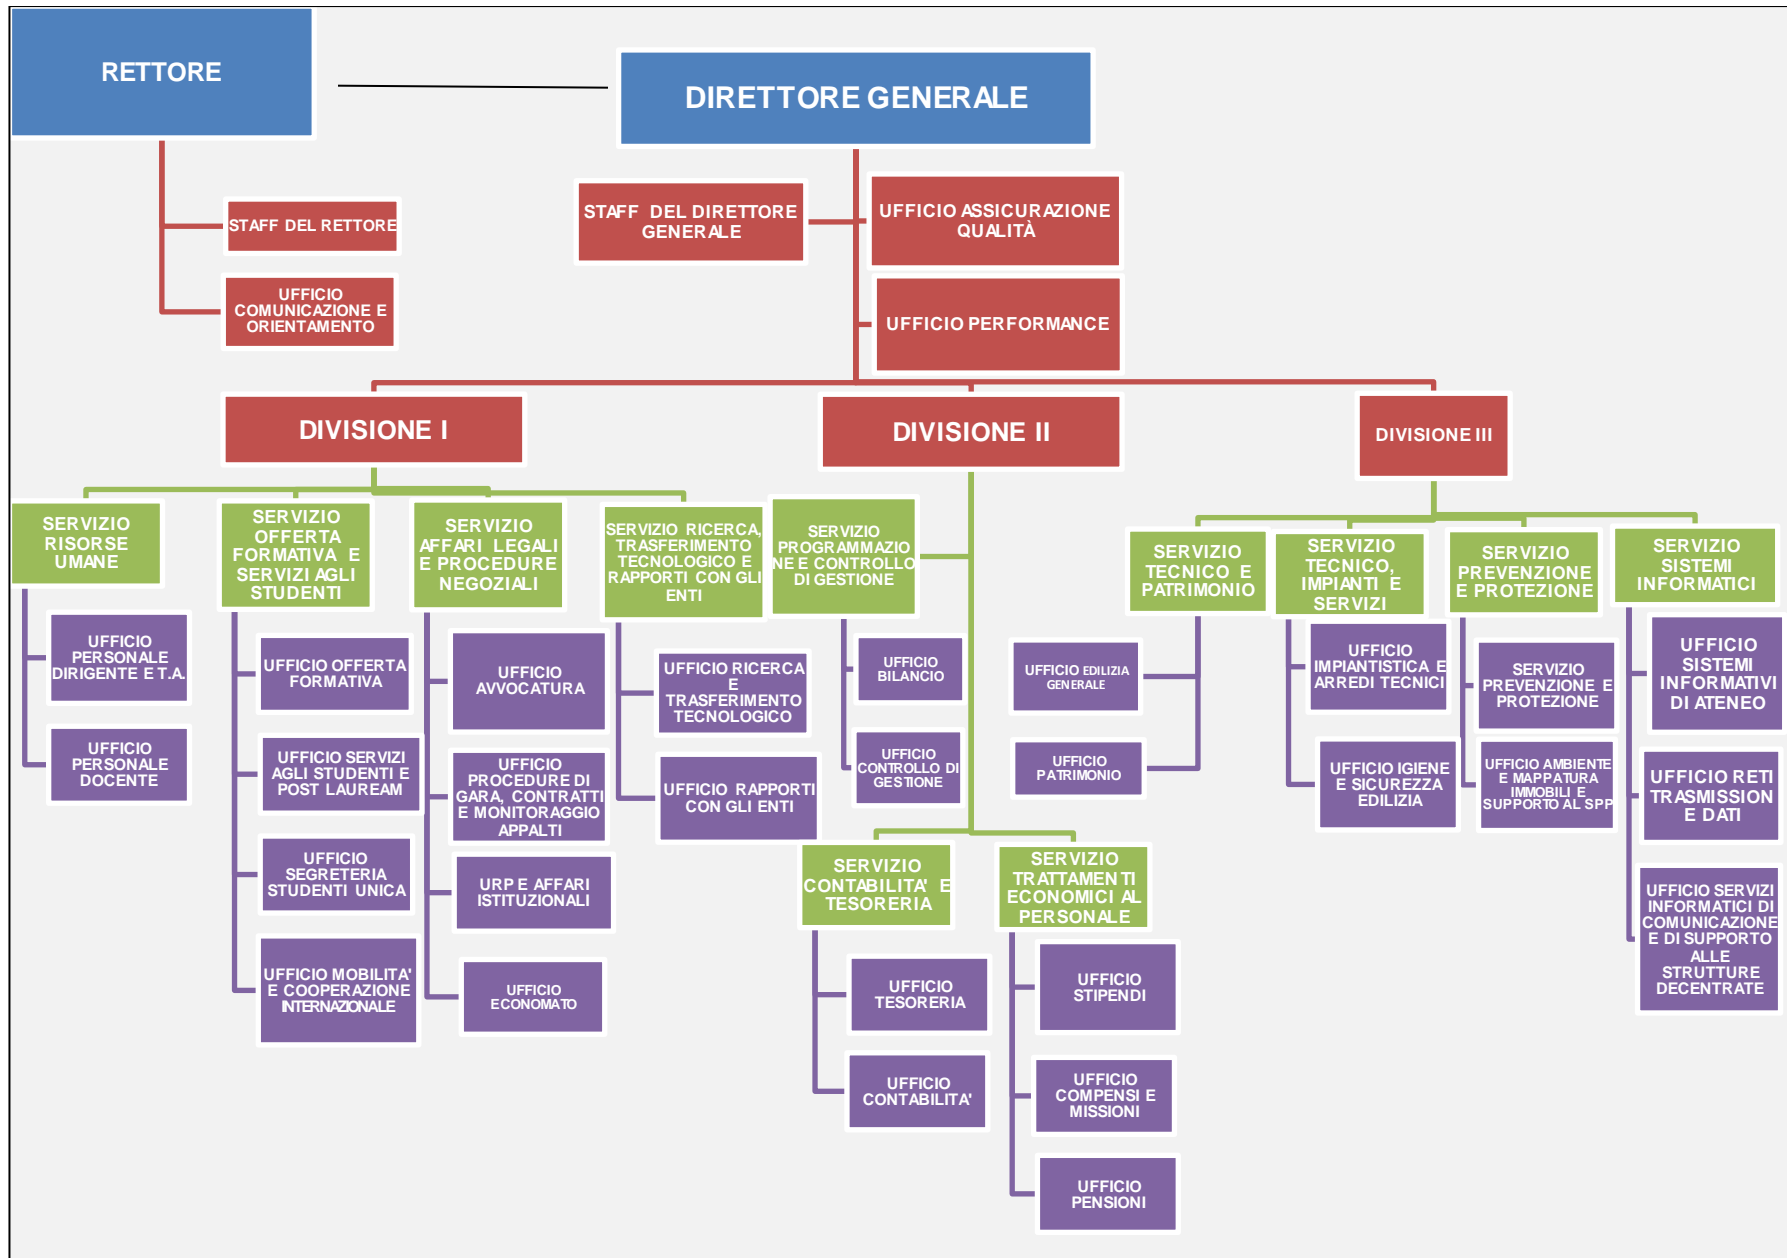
RETTORE

DIRETTORE GENERALE

STAFF DEL RETTORE

UFFICIO COMUNICAZIONE E ORIENTAMENTO

STAFF DEL DIRETTORE GENERALE

UFFICIO ASSICURAZIONE QUALITÀ

UFFICIO PERFORMANCE

DIVISIONE I

DIVISIONE II

DIVISIONE III

SERVIZIO RISORSE UMANE

UFFICIO PERSONALE DIRIGENTE E T.A.

UFFICIO PERSONALE DOCENTE

SERVIZIO OFFERTA FORMATIVA E SERVIZI AGLI STUDENTI

UFFICIO OFFERTA FORMATIVA

UFFICIO SERVIZI AGLI STUDENTI E POST LAUREAM

UFFICIO SEGRETERIA STUDENTI UNICA

UFFICIO MOBILITA' E COOPERAZIONE INTERNAZIONALE

SERVIZIO AFFARI LEGALI E PROCEDURE NEGOZIALI

UFFICIO AVVOCATURA

UFFICIO PROCEDURE DI GARA, CONTRATTI E MONITORAGGIO APPALTI

URP E AFFARI ISTITUZIONALI

UFFICIO ECONOMATO

SERVIZIO RICERCA, TRASFERIMENTO TECNOLOGICO E RAPPORTI CON GLI ENTI

UFFICIO RICERCA E TRASFERIMENTO TECNOLOGICO

UFFICIO RAPPORTI CON GLI ENTI

SERVIZIO PROGRAMMAZIONE E CONTROLLO DI GESTIONE

UFFICIO BILANCIO

UFFICIO CONTROLLO DI GESTIONE

UFFICIO EDILIZIA GENERALE

UFFICIO PATRIMONIO

SERVIZIO CONTABILITA' E TESORERIA

UFFICIO TESORERIA

UFFICIO CONTABILITA'

SERVIZIO TRATTAMENTI ECONOMICI AL PERSONALE

UFFICIO STIPENDI

UFFICIO COMPENSI E MISSIONI

UFFICIO PENSIONI

SERVIZIO TECNICO E PATRIMONIO

SERVIZIO TECNICO, IMPIANTI E SERVIZI

UFFICIO IMPIANTISTICA E ARREDI TECNICI

UFFICIO IGIENE E SICUREZZA EDILIZIA

SERVIZIO PREVENZIONE E PROTEZIONE

SERVIZIO PREVENZIONE E PROTEZIONE

UFFICIO AMBIENTE E MAPPATURA IMMOBILI E SUPPORTO AL SPP

SERVIZIO SISTEMI INFORMATICI

UFFICIO SISTEMI INFORMATIVI DI ATENEO

UFFICIO RETI TRASMISSION E DATI

UFFICIO SERVIZI INFORMATICI DI COMUNICAZIONE E DI SUPPORTO ALLE STRUTTURE DECENTRATE